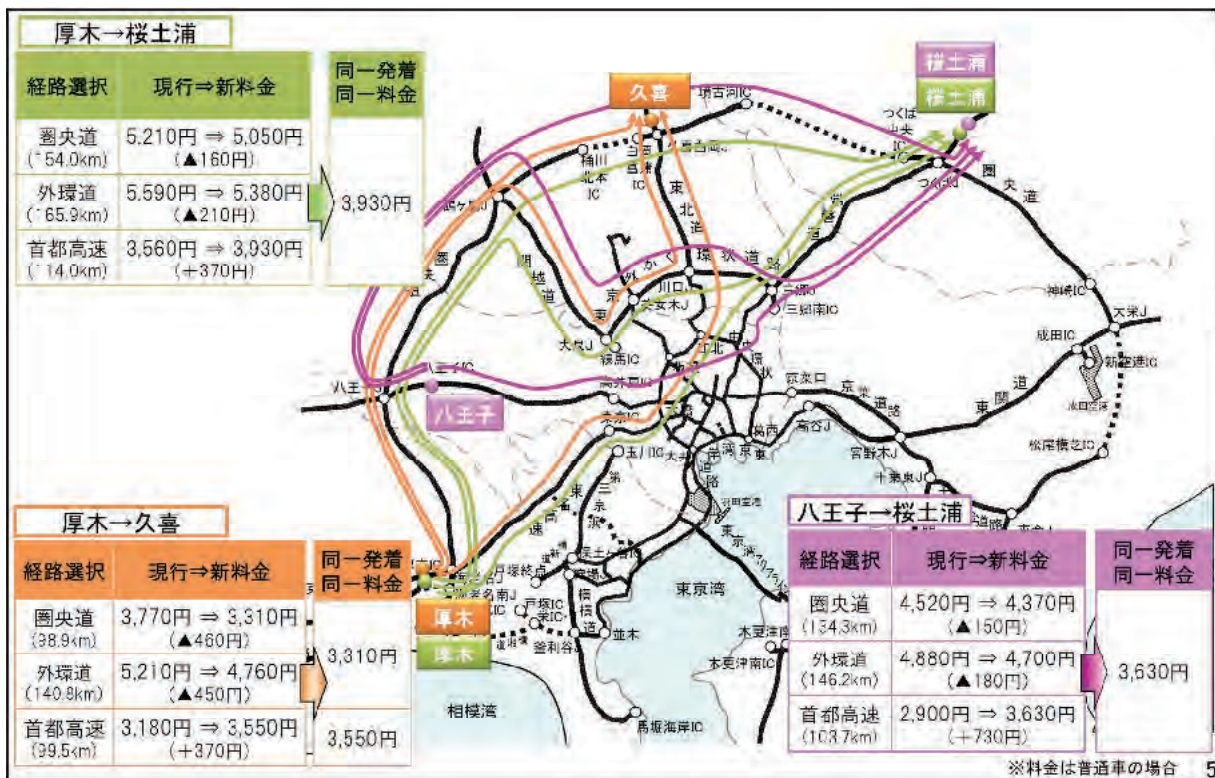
厚木→桜土浦

| 経路選択 | 現行⇒新料金 |
|---|---|
| 圏央道 (154.0km) | 5,210円 ⇒ 5,050円 (▲160円) |
| 外環道 (165.9km) | 5,590円 ⇒ 5,380円 (▲210円) |
| 首都高速 (114.0km) | 3,560円 ⇒ 3,930円 (+370円) |

同一発着
同一料金
3,930円

久喜
桜土浦
桜土浦
八王子
厚木
厚木

厚木→久喜

| 経路選択 | 現行⇒新料金 |
|---|---|
| 圏央道 (98.9km) | 3,770円 ⇒ 3,310円 (▲460円) |
| 外環道 (140.8km) | 5,210円 ⇒ 4,760円 (▲450円) |
| 首都高速 (99.5km) | 3,180円 ⇒ 3,550円 (+370円) |

同一発着
同一料金
3,310円
3,550円

八王子→桜土浦

| 経路選択 | 現行⇒新料金 |
|---|---|
| 圏央道 (134.3km) | 4,520円 ⇒ 4,370円 (▲150円) |
| 外環道 (146.2km) | 4,880円 ⇒ 4,700円 (▲180円) |
| 首都高速 (103.7km) | 2,900円 ⇒ 3,630円 (+730円) |

同一発着
同一料金
3,630円

境古河IC
つくば中央IC
つくばJ
圏央道
桶川北本IC
白岡菖蒲IC
東北道
関越道
鶴ヶ島J
大泉J
練馬IC
外環道
川口
美女木J
三郷J
三郷南IC
常磐道
中央道
八王子J
八王子
高井戸IC
京葉道路
京葉J
宮野木J
千葉北IC
東関道
成田IC
新空港IC
大栄J
神崎IC
松尾横芝IC
湾岸
玉川IC
大井
東京湾アクアライン
東京湾
東名
第三京浜
横浜新道
戸塚IC
釜利谷J
並木
横浜横須賀道路
相模湾
馬堀海岸IC
木更津南IC
木更津JCT
高谷J
羽田空港
※料金は普通車の場合　5